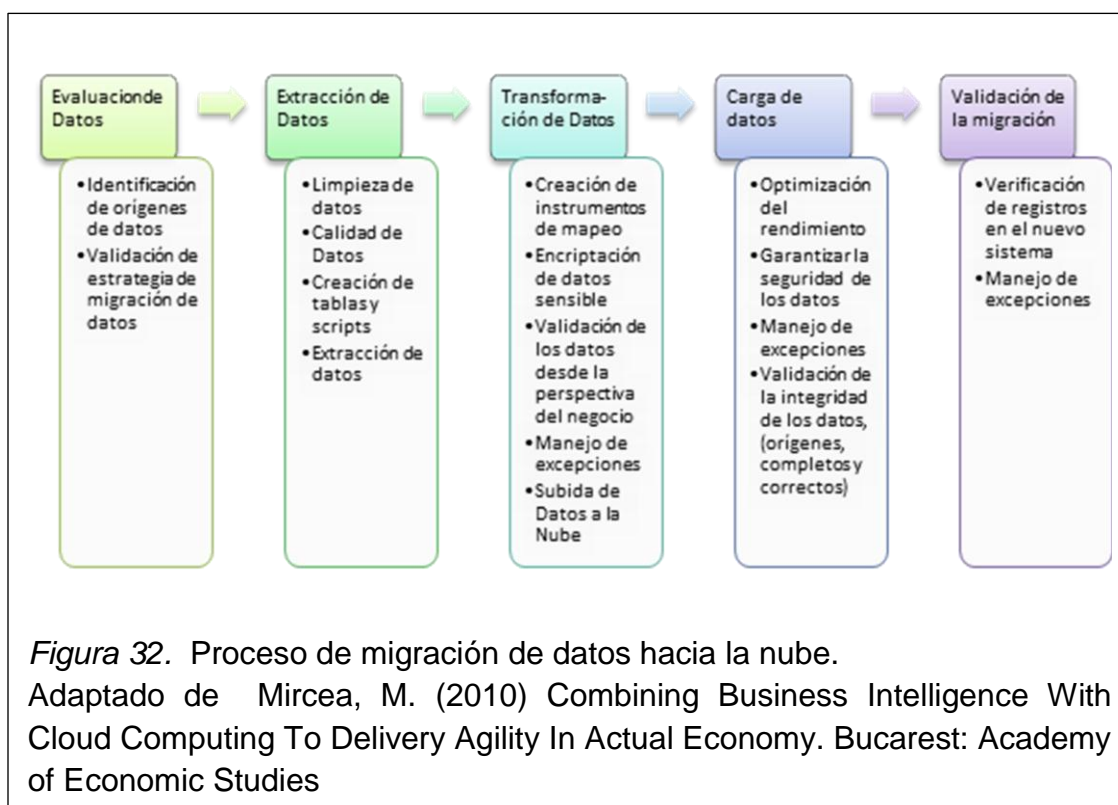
Evaluacionde Datos

•Identificación de orígenes de datos
•Validación de estrategia de migración de datos

Extracción de Datos

•Limpieza de datos
•Calidad de Datos
•Creación de tablas y scripts
•Extracción de datos

Transformación de Datos

•Creación de instrumentos de mapeo
•Encriptación de datos sensible
•Validación de los datos desde la perspectiva del negocio
•Manejo de excepciones
•Subida de Datos a la Nube

Carga de datos

•Optimización del rendimiento
•Garantizar la seguridad de los datos
•Manejo de excepciones
•Validación de la integridad de los datos, (orígenes, completos y correctos)

Validación de la migración

•Verificación de registros en el nuevo sistema
•Manejo de excepciones

Figura 32. Proceso de migración de datos hacia la nube.
Adaptado de Mircea, M. (2010) Combining Business Intelligence With Cloud Computing To Delivery Agility In Actual Economy. Bucarest: Academy of Economic Studies